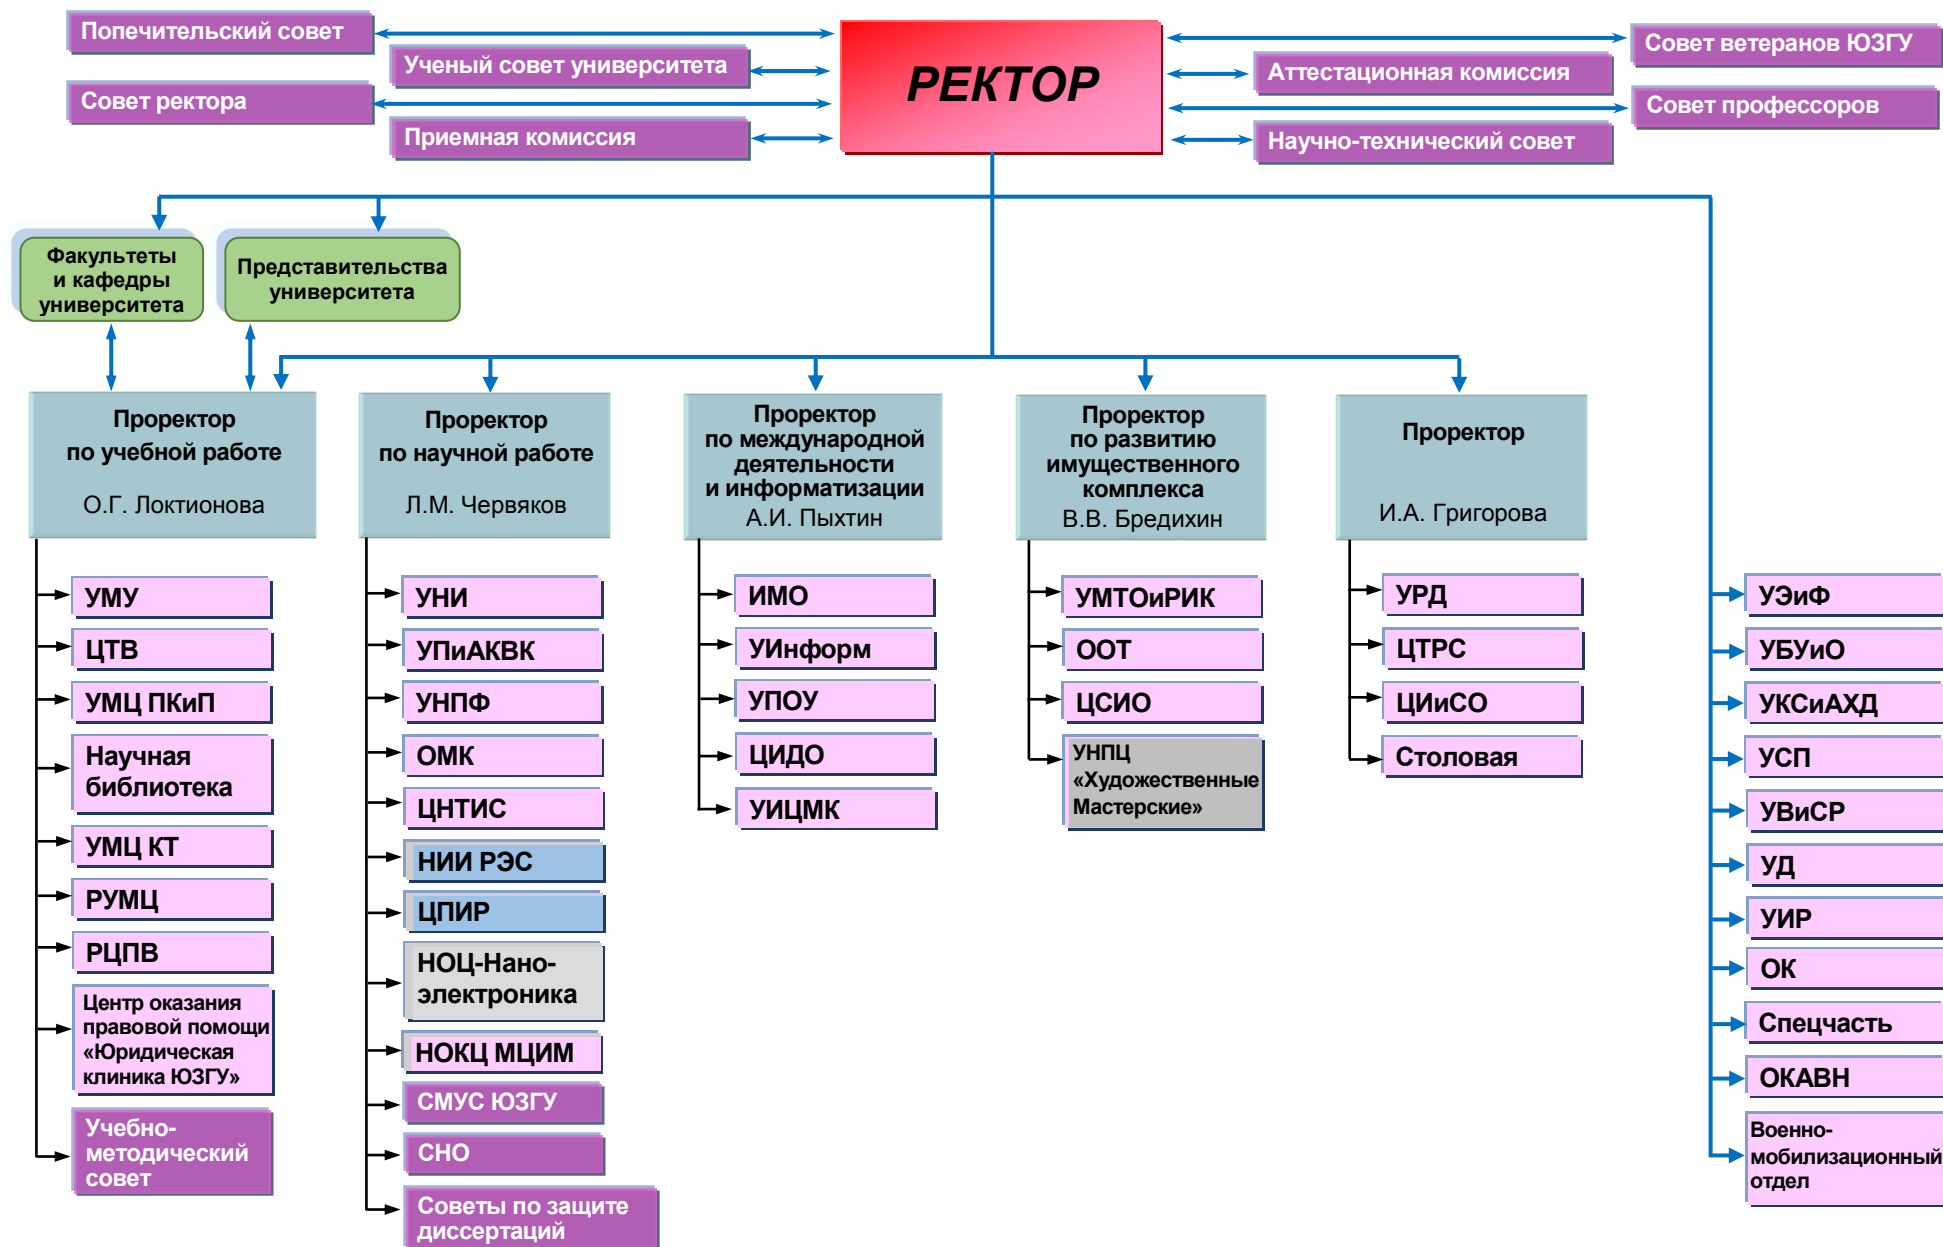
Попечительский совет

Ученый совет университета

Совет ректора

Приемная комиссия

РЕКТОР

Совет ветеранов ЮЗГУ

Аттестационная комиссия

Совет профессоров

Научно-технический совет

Факультеты и кафедры университета

Представительства университета

Проректор по учебной работе
О.Г. Локтионова

УМУ
ЦТВ
УМЦ ПКиП
Научная библиотека
УМЦ КТ
РУМЦ
РЦПВ
Центр оказания правовой помощи «Юридическая клиника ЮЗГУ»
Учебно-методический совет

Проректор по научной работе
Л.М. Червяков

УНИ
УПиАКВК
УНПФ
ОМК
ЦНТИС
НИИ РЭС
ЦПИР
НОЦ-Нано-электроника
НОКЦ МЦИМ
СМУС ЮЗГУ
СНО
Советы по защите диссертаций

Проректор по международной деятельности и информатизации
А.И. Пыхтин

ИМО
УИнформ
УПОУ
ЦИДО
УИЦМК

Проректор по развитию имущественного комплекса
В.В. Бредихин

УМТОиРИК
ООТ
ЦСИО
УНПЦ «Художественные Мастерские»

Проректор
И.А. Григорова

УРД
ЦТРС
ЦИиСО
Столовая

УЭиФ
УБУиО
УКСиАХД
УСП
УВиСР
УД
УИР
ОК
Спецчасть
ОКАВН
Военно-мобилизационный отдел